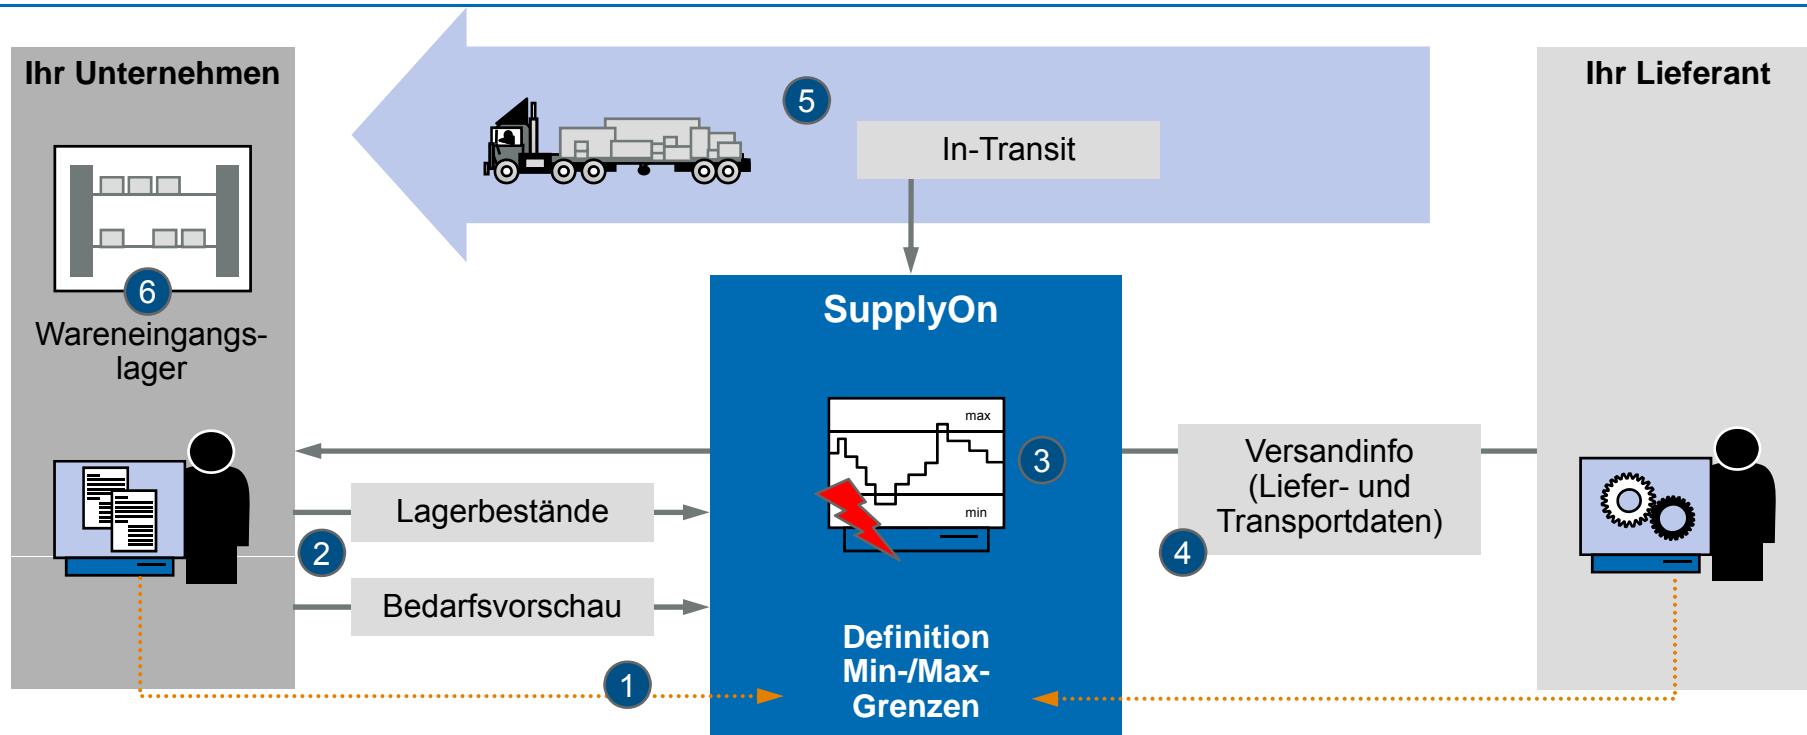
Ihr Unternehmen

5

In-Transit

Ihr Lieferant

6

Wareneingangslager

SupplyOn

max

min

3

Versandinfo (Liefer- und Transportdaten)

Lagerbestände

2

4

Bedarfsvorschau

Definition Min-/Max-Grenzen

1